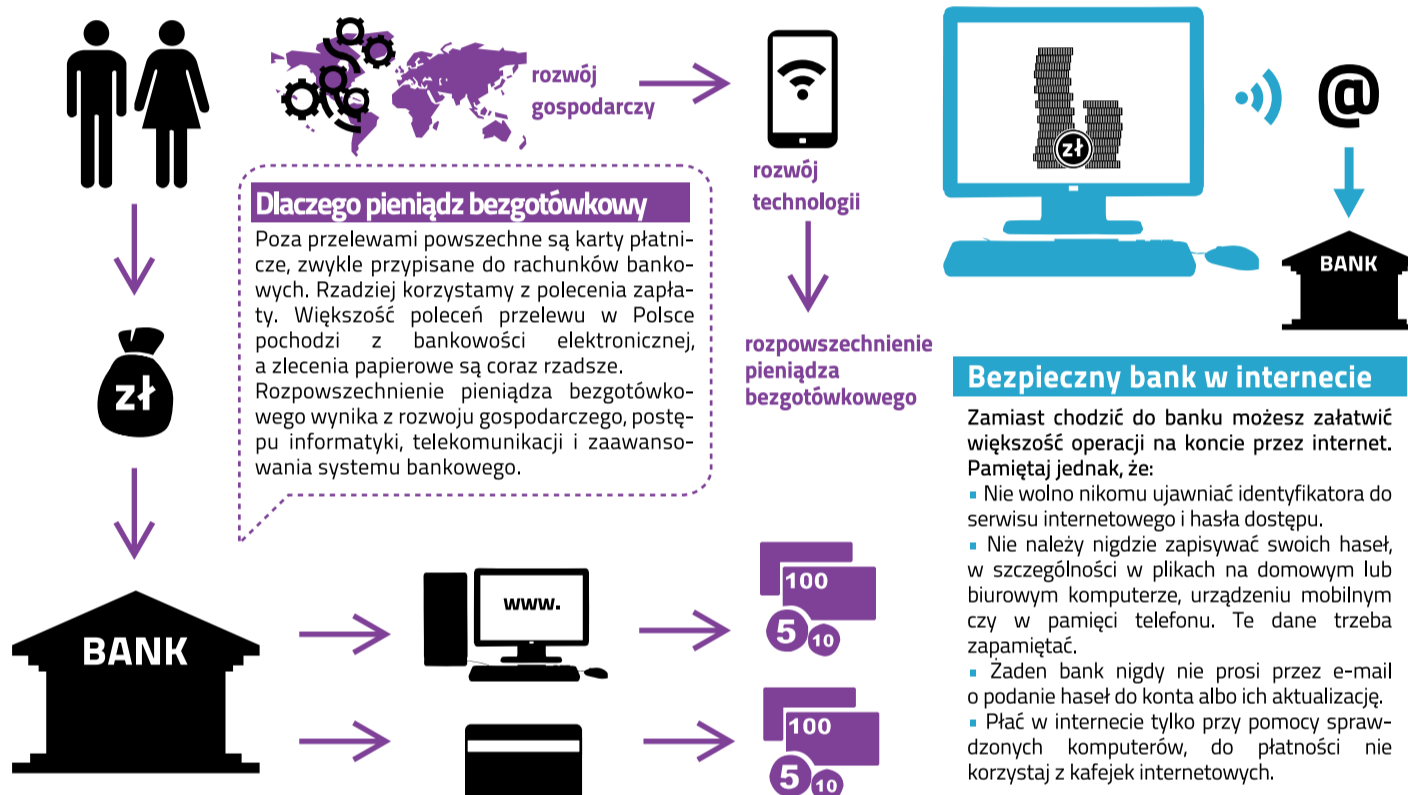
rozwój gospodarczy

Dlaczego pieniądz bezgotówkowy

Poza przelewami powszechne są karty płatnicze, zwykle przypisane do rachunków bankowych. Rzadziej korzystamy z polecenia zapłaty. Większość poleceń przelewu w Polsce pochodzi z bankowości elektronicznej, a zlecenia papierowe są coraz rzadsze. Rozpowszechnienie pieniądza bezgotówkowego wynika z rozwoju gospodarczego, postępu informatyki, telekomunikacji i zaawansowania systemu bankowego.

rozwój technologii

rozpowszechnienie pieniądza bezgotówkowego

zł

zł

@

BANK

Bezpieczny bank w internecie

Zamiast chodzić do banku możesz załatwić większość operacji na koncie przez internet. Pamiętaj jednak, że:

▪ Nie wolno nikomu ujawniać identyfikatora do serwisu internetowego i hasła dostępu.

▪ Nie należy nigdzie zapisywać swoich haseł, w szczególności w plikach na domowym lub biurowym komputerze, urządzeniu mobilnym czy w pamięci telefonu. Te dane trzeba zapamiętać.

▪ Żaden bank nigdy nie prosi przez e-mail o podanie haseł do konta albo ich aktualizację.

▪ Płać w internecie tylko przy pomocy sprawdzonych komputerów, do płatności nie korzystaj z kafejek internetowych.

BANK

www.

100

5

10

100

5

10